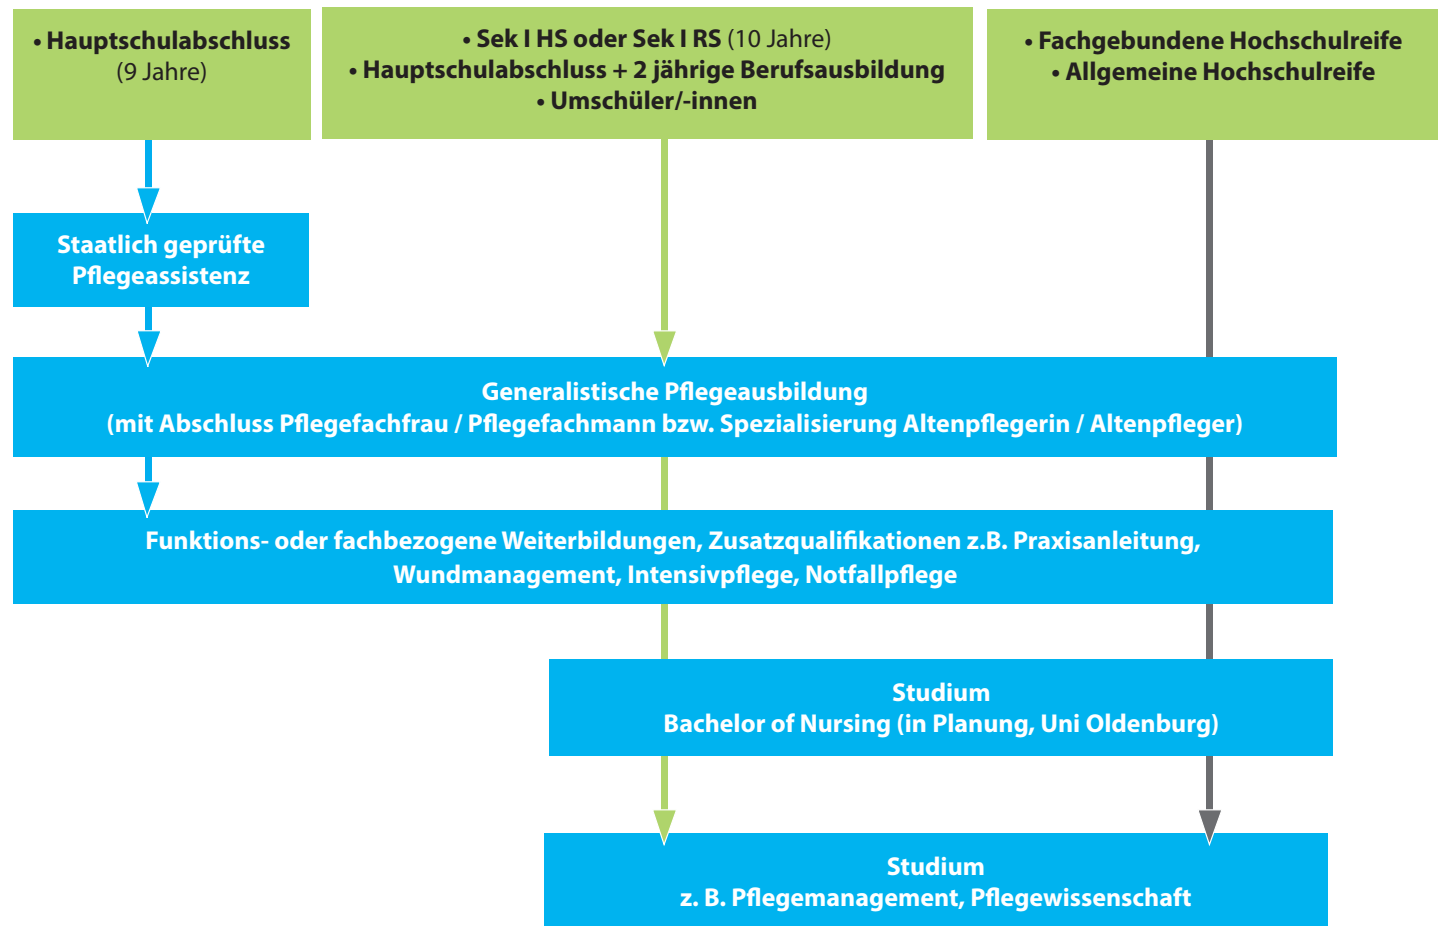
• Hauptschulabschluss
(9 Jahre)

• Sek I HS oder Sek I RS (10 Jahre)
• Hauptschulabschluss + 2 jährige Berufsausbildung
• Umschüler/-innen

• Fachgebundene Hochschulreife
• Allgemeine Hochschulreife

Staatlich geprüfte Pflegeassistenz

Generalistische Pflegeausbildung
(mit Abschluss Pflegefachfrau / Pflegefachmann bzw. Spezialisierung Altenpflegerin / Altenpfleger)

Funktions- oder fachbezogene Weiterbildungen, Zusatzqualifikationen z.B. Praxisanleitung, Wundmanagement, Intensivpflege, Notfallpflege

Studium
Bachelor of Nursing (in Planung, Uni Oldenburg)

Studium
z. B. Pflegemanagement, Pflegewissenschaft